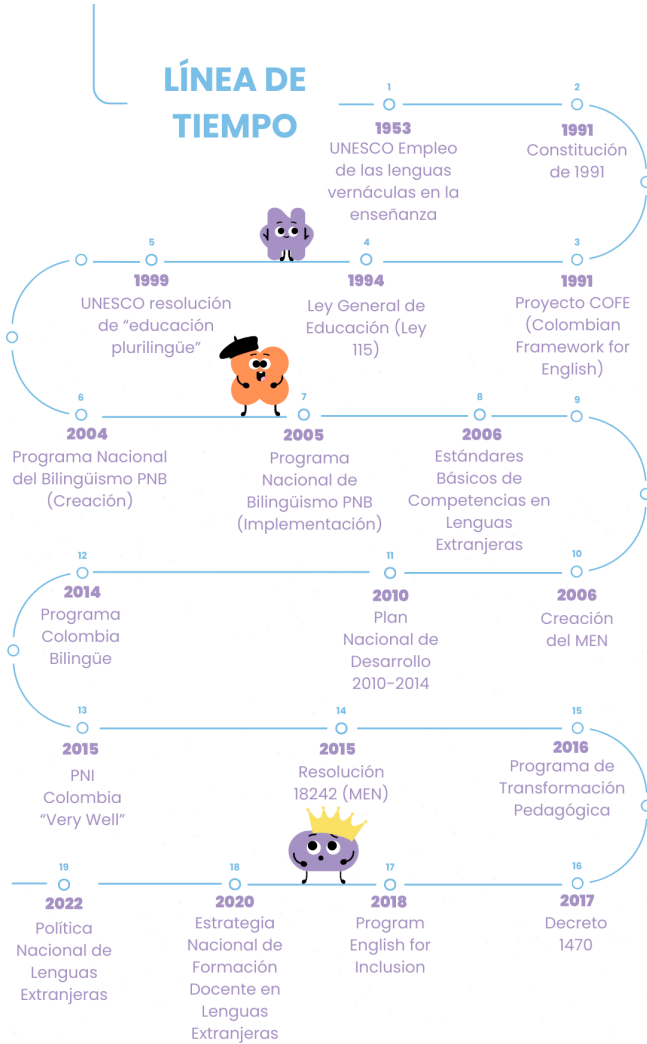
LÍNEA DE TIEMPO

1
1953
UNESCO Empleo de las lenguas vernáculas en la enseñanza

2
1991
Constitución de 1991

3
1991
Proyecto COFE (Colombian Framework for English)

4
1994
Ley General de Educación (Ley 115)

5
1999
UNESCO resolución de "educación plurilingüe"

6
2004
Programa Nacional del Bilingüismo PNB (Creación)

7
2005
Programa Nacional de Bilingüismo PNB (Implementación)

8
2006
Estándares Básicos de Competencias en Lenguas Extranjeras

9

10
2006
Creación del MEN

11
2010
Plan Nacional de Desarrollo 2010-2014

12
2014
Programa Colombia Bilingüe

13
2015
PNI Colombia "Very Well"

14
2015
Resolución 18242 (MEN)

15
2016
Programa de Transformación Pedagógica

16
2017
Decreto 1470

17
2018
Program English for Inclusion

18
2020
Estrategia Nacional de Formación Docente en Lenguas Extranjeras

19
2022
Política Nacional de Lenguas Extranjeras